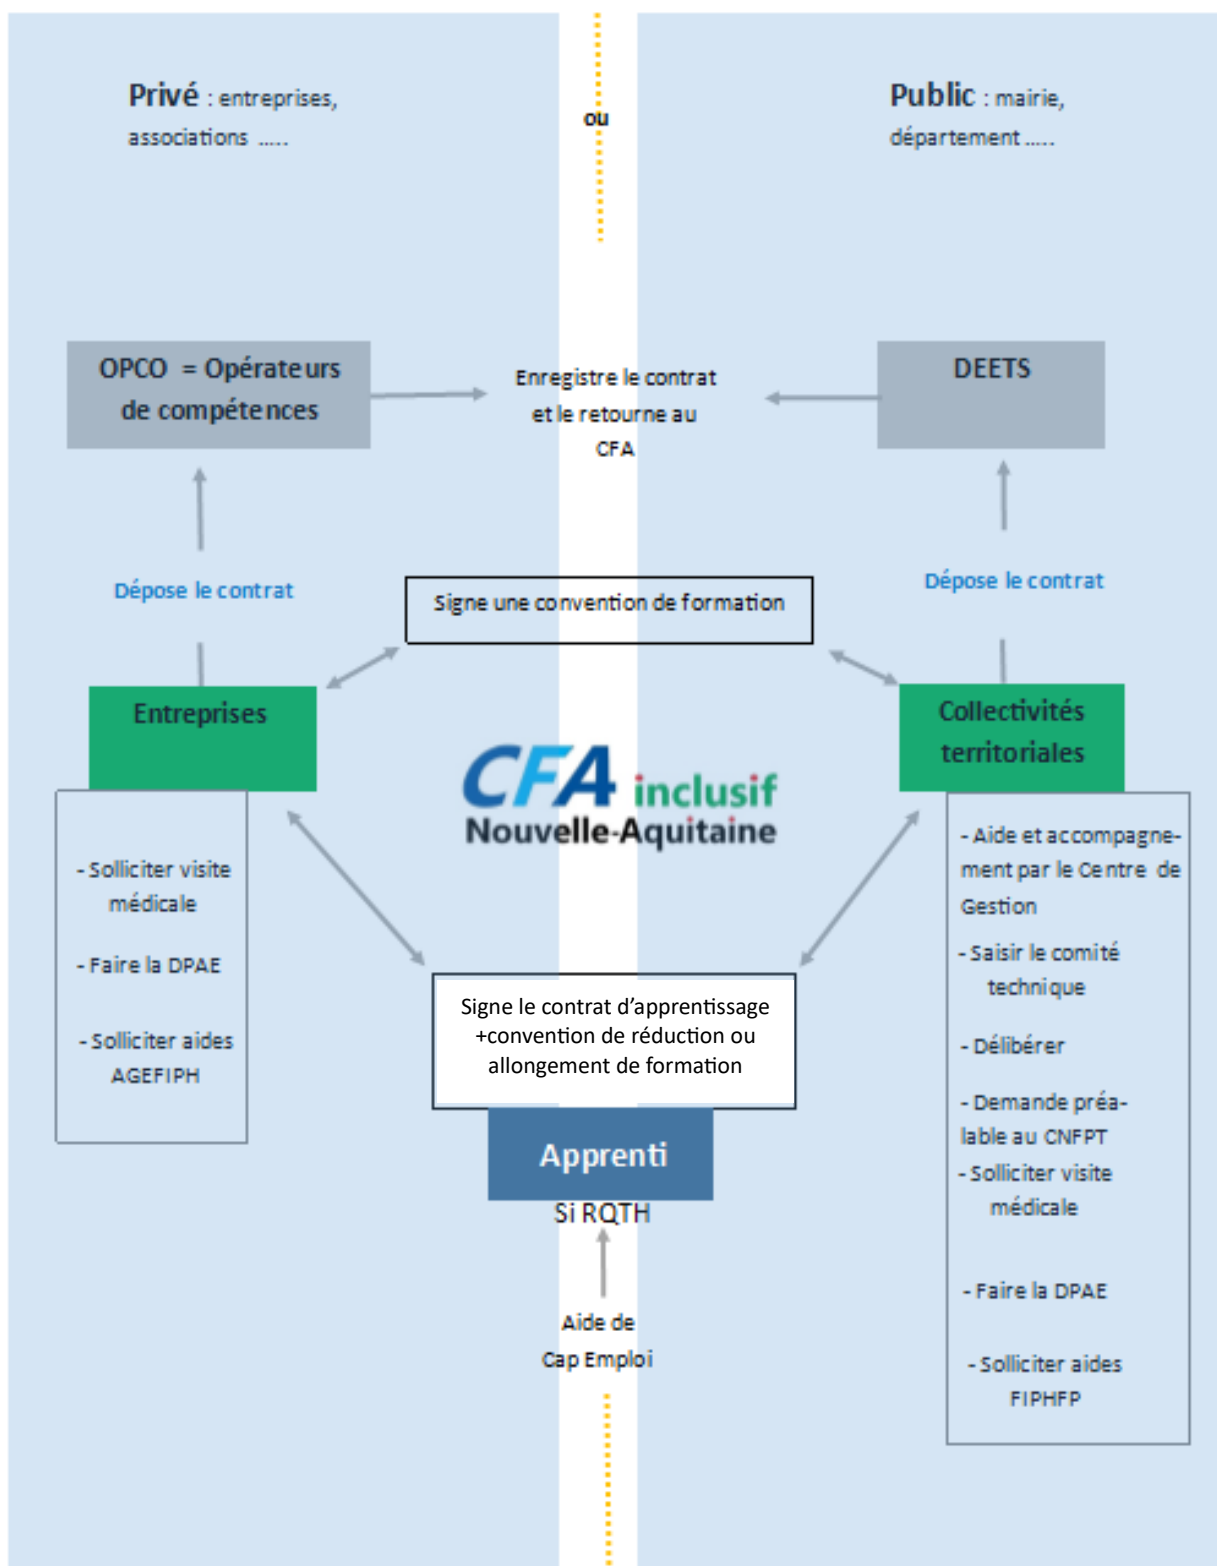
Privé : entreprises, associations .....

ou

Public : mairie, département .....

OPCO = Opérateurs de compétences

Enregistre le contrat et le retourne au CFA

DEETS

Dépose le contrat

Signe une convention de formation

Dépose le contrat

Entreprises

CFA inclusif Nouvelle-Aquitaine

Collectivités territoriales

- Solliciter visite médicale

- Faire la DPAE

- Solliciter aides AGEFIPH

- Aide et accompagnement par le Centre de Gestion

- Saisir le comité technique

- Délibérer

- Demande préalable au CNFPT

- Solliciter visite médicale

- Faire la DPAE

- Solliciter aides FIPHFP

Signe le contrat d'apprentissage +convention de réduction ou allongement de formation

Apprenti

Si RQTH

Aide de Cap Emploi